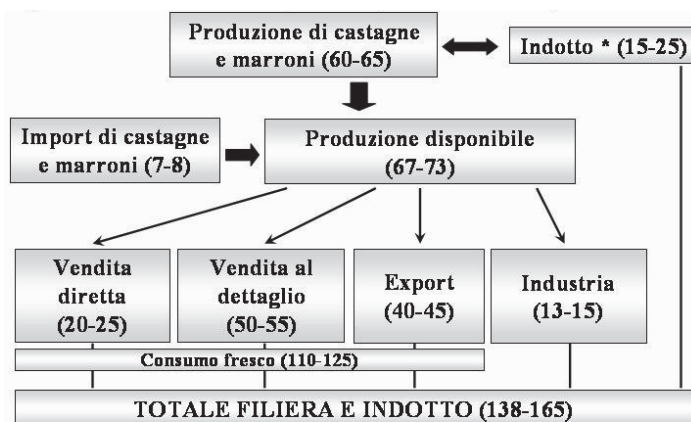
Produzione di castagne e marroni (60-65)

Indotto * (15-25)

Import di castagne e marroni (7-8)

Produzione disponibile (67-73)

Vendita diretta (20-25)

Vendita al dettaglio (50-55)

Export (40-45)

Industria (13-15)

Consumo fresco (110-125)

TOTALE FILIERA E INDOTTO (138-165)